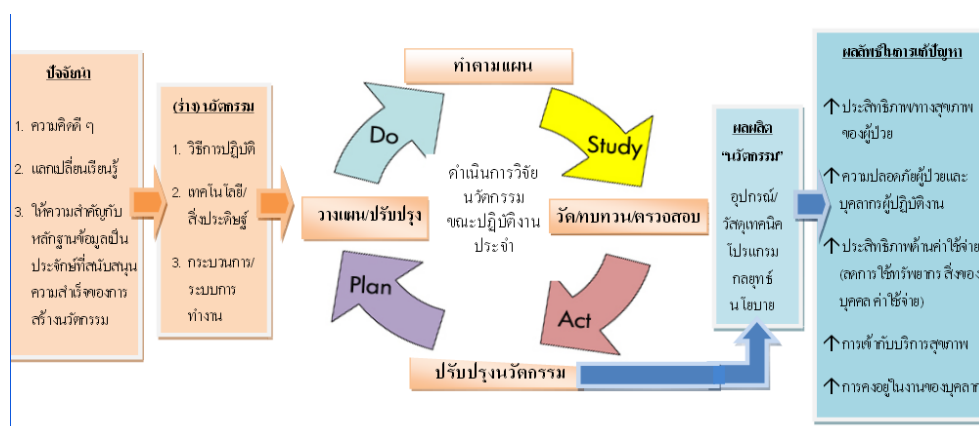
ปัจจัยนำ

1. ความคิดดี ๆ

2. แลกเปลี่ยนเรียนรู้

3. ให้ความสำคัญกับหลักฐานข้อมูลเป็นประจักษ์ที่สนับสนุนความสำเร็จของการสร้างนวัตกรรม

(ร่าง)นวัตกรรม

1. วิธีการปฏิบัติ

2. เทคโนโลยี/สิ่งประดิษฐ์

3. กระบวนการ/ระบบการทำงาน

ทำตามแผน

Do

Study

ดำเนินการวิจัยนวัตกรรมขณะปฏิบัติงานประจำ

วางแผน/ปรับปรุง

วัด/ทบทวน/ตรวจสอบ

Plan

Act

ปรับปรุงนวัตกรรม

ผลผลิต "นวัตกรรม"

อุปกรณ์/วัสดุเทคนิคโปรแกรมกลยุทธ์นโยบาย

ผลลัพธ์ในการแก้ปัญหา

↑ ประสิทธิภาพทางสุขภาพของผู้ป่วย

↑ ความปลอดภัยผู้ป่วยและบุคลากรผู้ปฏิบัติงาน

↑ ประสิทธิภาพด้านค่าใช้จ่าย (ลดการใช้ทรัพยากร สิ่งของ บุคคล ค่าใช้จ่าย)

↑ การเข้าถึงบริการสุขภาพ

↑ การคงอยู่ในงานของบุคลากร